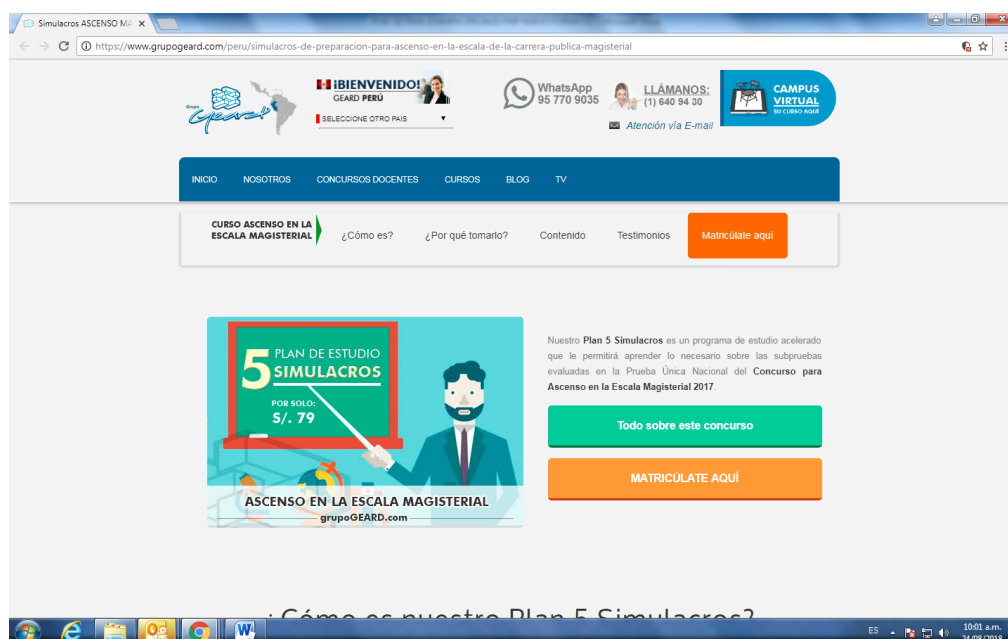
Simulacros ASCENSO MA ×

https://www.grupogeard.com/peru/simulacros-de-preparacion-para-ascenso-en-la-escala-de-la-carrera-publica-magisterial

Grupo Geard

¡BIENVENIDO!
GEARD PERÚ
SELECCIONE OTRO PAÍS

WhatsApp
95 770 9035

LLÁMANOS:
(1) 640 94 30

Atención vía E-mail

CAMPUS VIRTUAL
SU CURSO AQUÍ

INICIO NOSOTROS CONCURSOS DOCENTES CURSOS BLOG TV

CURSO ASCENSO EN LA ESCALA MAGISTERIAL

¿Cómo es? ¿Por qué tomarlo? Contenido Testimonios Matricúlate aquí

5 PLAN DE ESTUDIO SIMULACROS

POR SOLO:
S/. 79

ASCENSO EN LA ESCALA MAGISTERIAL
grupoGEARD.com

Nuestro Plan 5 Simulacros es un programa de estudio acelerado que le permitirá aprender lo necesario sobre las subpruebas evaluadas en la Prueba Única Nacional del Concurso para Ascenso en la Escala Magisterial 2017.

Todo sobre este concurso

MATRICÚLATE AQUÍ

¿Cómo es nuestro Plan 5 Simulacros?

ES 10:01 a.m. 24/08/2018